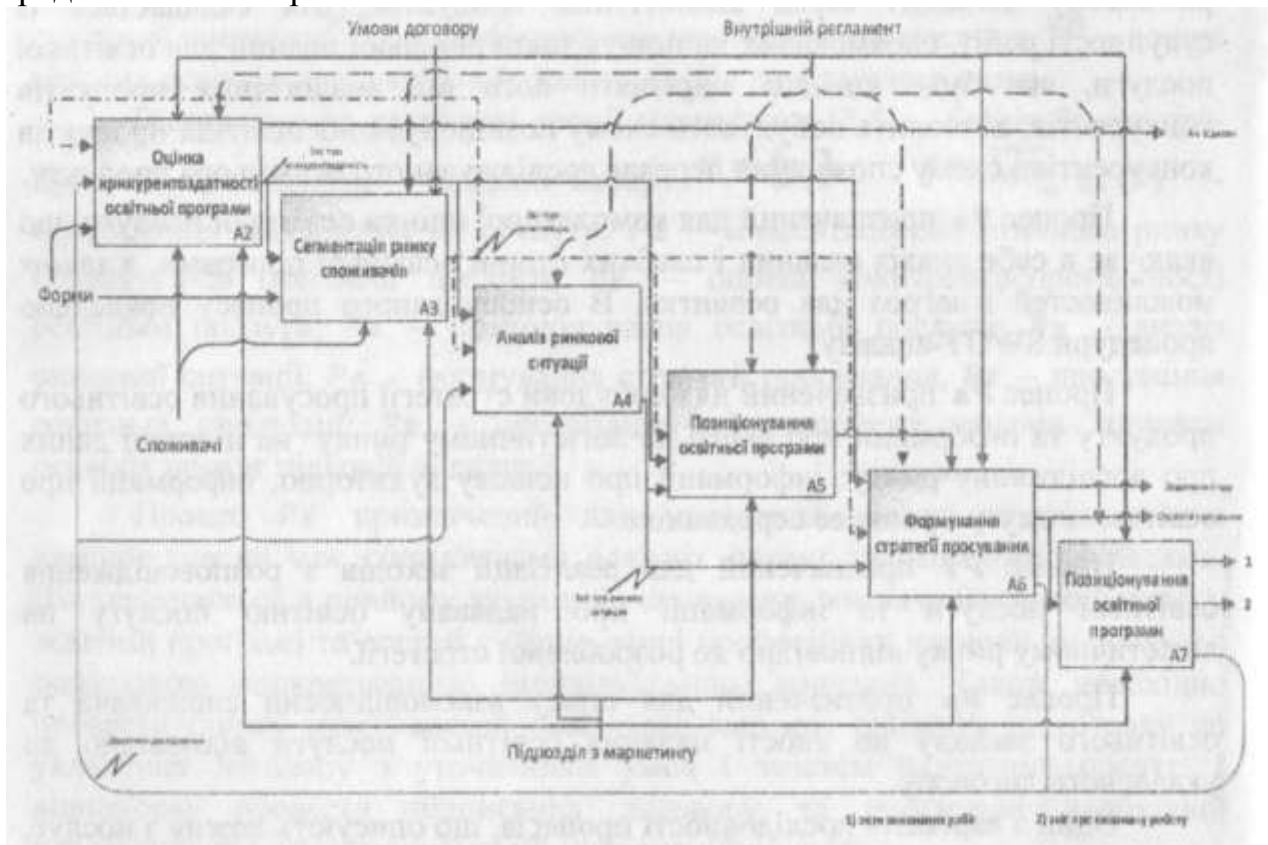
Умови договору

Внутрішній регламент

Оцінка конкурентоздатності освітньої програми

A2

Сегментація ринку споживачів

A3

Форми

Аналіз ринкової ситуації

A4

Позиціонування освітньої програми

A5

Формування стратегії просування

A6

Позиціонування освітньої програми

A7

Споживачі

Підрозділ з маркетингу

1

2

1) звіт виконаних робіт

2) звіт про виконану роботу

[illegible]

Процес A4 призначений для комплексного аналізу ринкової ситуації, що включає в себе аналіз попиту, конкурентів, можливостей і загроз при освітньої програми.

Процес A5 призначений для позиціонування освітньої програми на ринку освітніх послуг.

Процес A6 призначений для формування стратегії просування освітньої програми.

Процес A7 призначений для реалізації стратегії просування освітньої програми.